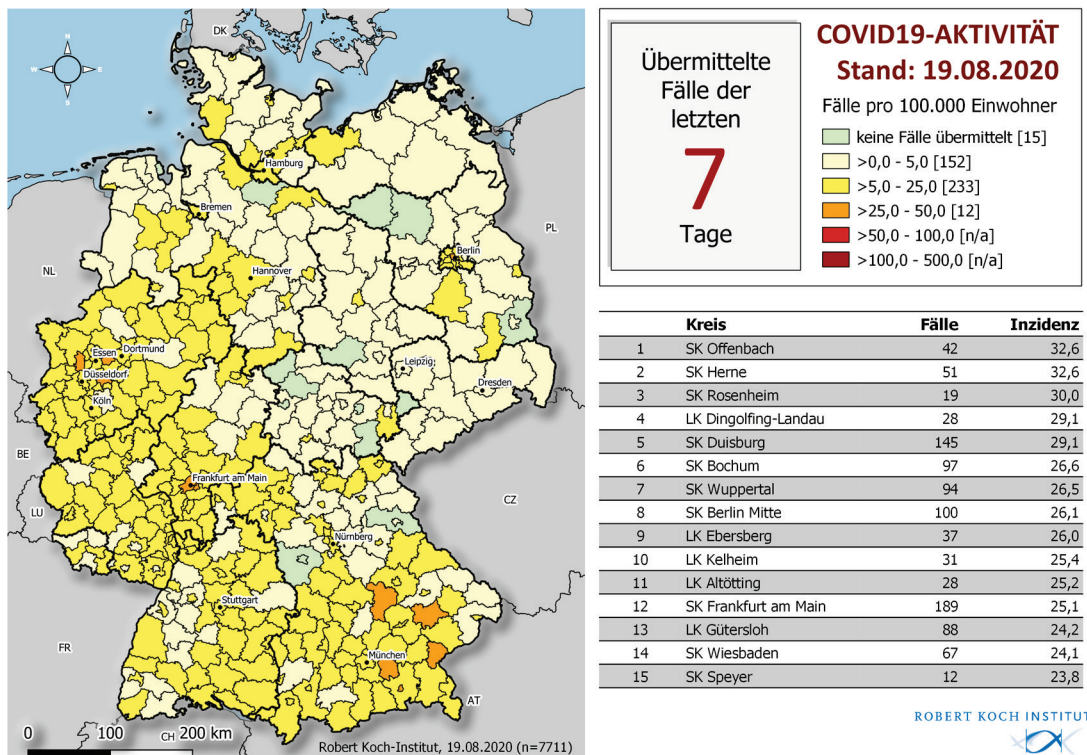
N
W E
S
DK
Hamburg
Bremen
Hannover
Berlin
PL
NL
Essen
Dortmund
Düsseldorf
Köln
Leipzig
Dresden
BE
LU
Frankfurt am Main
CZ
Nürnberg
Stuttgart
FR
München
CH
AT
0 100 200 km
Robert Koch-Institut, 19.08.2020 (n=7711)

Übermittelte Fälle der letzten
7
Tage

COVID19-AKTIVITÄT
Stand: 19.08.2020
Fälle pro 100.000 Einwohner
keine Fälle übermittelt [15]
>0,0 - 5,0 [152]
>5,0 - 25,0 [233]
>25,0 - 50,0 [12]
>50,0 - 100,0 [n/a]
>100,0 - 500,0 [n/a]

| | Kreis | Fälle | Inzidenz |
|---|---|---|---|
| 1 | SK Offenbach | 42 | 32,6 |
| 2 | SK Herne | 51 | 32,6 |
| 3 | SK Rosenheim | 19 | 30,0 |
| 4 | LK Dingolfing-Landau | 28 | 29,1 |
| 5 | SK Duisburg | 145 | 29,1 |
| 6 | SK Bochum | 97 | 26,6 |
| 7 | SK Wuppertal | 94 | 26,5 |
| 8 | SK Berlin Mitte | 100 | 26,1 |
| 9 | LK Ebersberg | 37 | 26,0 |
| 10 | LK Kelheim | 31 | 25,4 |
| 11 | LK Altötting | 28 | 25,2 |
| 12 | SK Frankfurt am Main | 189 | 25,1 |
| 13 | LK Gütersloh | 88 | 24,2 |
| 14 | SK Wiesbaden | 67 | 24,1 |
| 15 | SK Speyer | 12 | 23,8 |

ROBERT KOCH INSTITUT